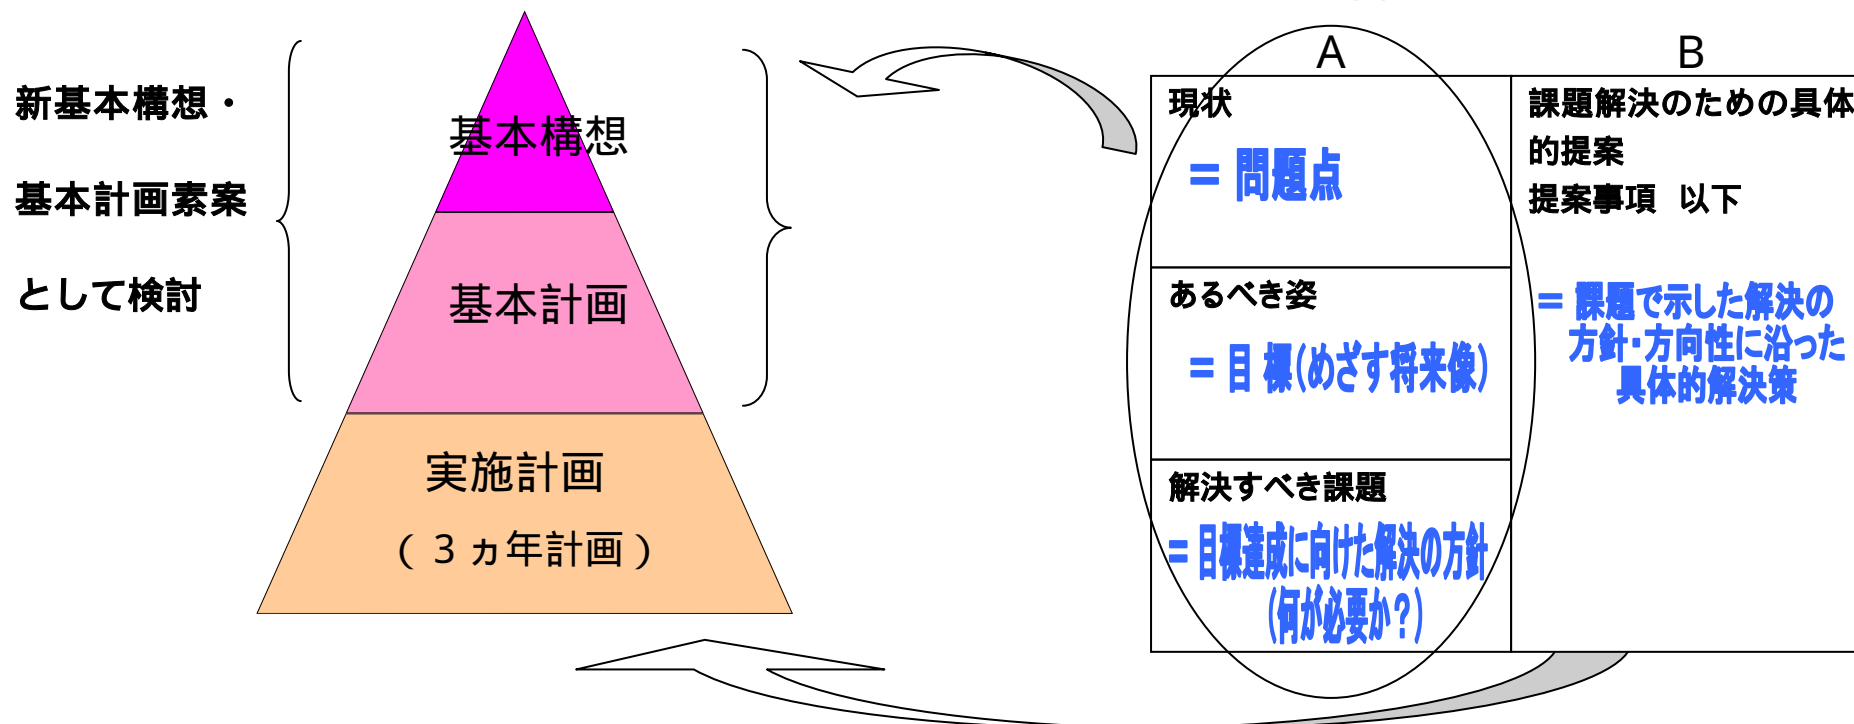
新基本構想・

基本計画素案

として検討

基本構想

基本計画

実施計画

（３ヵ年計画）

| A | B |
|---|---|
| 現状 = 問題点 | 課題解決のための具体的提案 提案事項 以下 = 課題で示した解決の方針・方向性に沿った具体的解決策 |
| あるべき姿 = 目標(めざす将来像) | |
| 解決すべき課題 = 目標達成に向けた解決の方針 (何が必要か?) | |